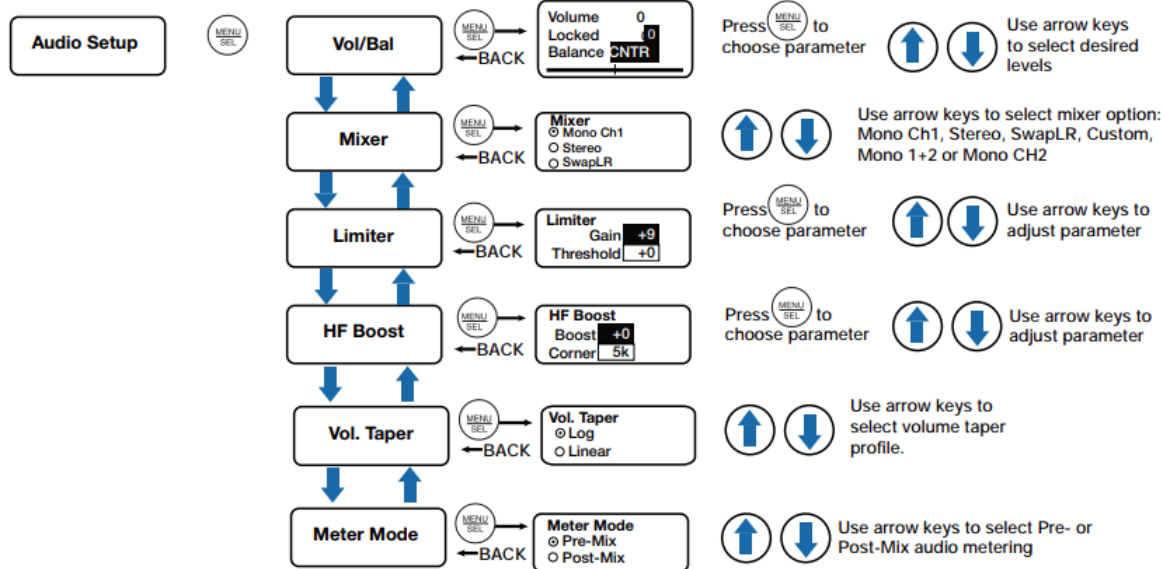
Audio Setup

MENU SEL

Vol/Bal

MENU SEL

BACK

Volume 0
Locked 0
Balance CNTR

Press MENU SEL to choose parameter

Use arrow keys to select desired levels

Mixer

MENU SEL

BACK

Mixer
Mono Ch1
Stereo
SwapLR

Use arrow keys to select mixer option: Mono Ch1, Stereo, SwapLR, Custom, Mono 1+2 or Mono CH2

Limiter

MENU SEL

BACK

Limiter
Gain +9
Threshold +0

Press MENU SEL to choose parameter

Use arrow keys to adjust parameter

HF Boost

MENU SEL

BACK

HF Boost
Boost +0
Corner 5k

Press MENU SEL to choose parameter

Use arrow keys to adjust parameter

Vol. Taper

MENU SEL

BACK

Vol. Taper
Log
Linear

Use arrow keys to select volume taper profile.

Meter Mode

MENU SEL

BACK

Meter Mode
Pre-Mix
Post-Mix

Use arrow keys to select Pre- or Post-Mix audio metering